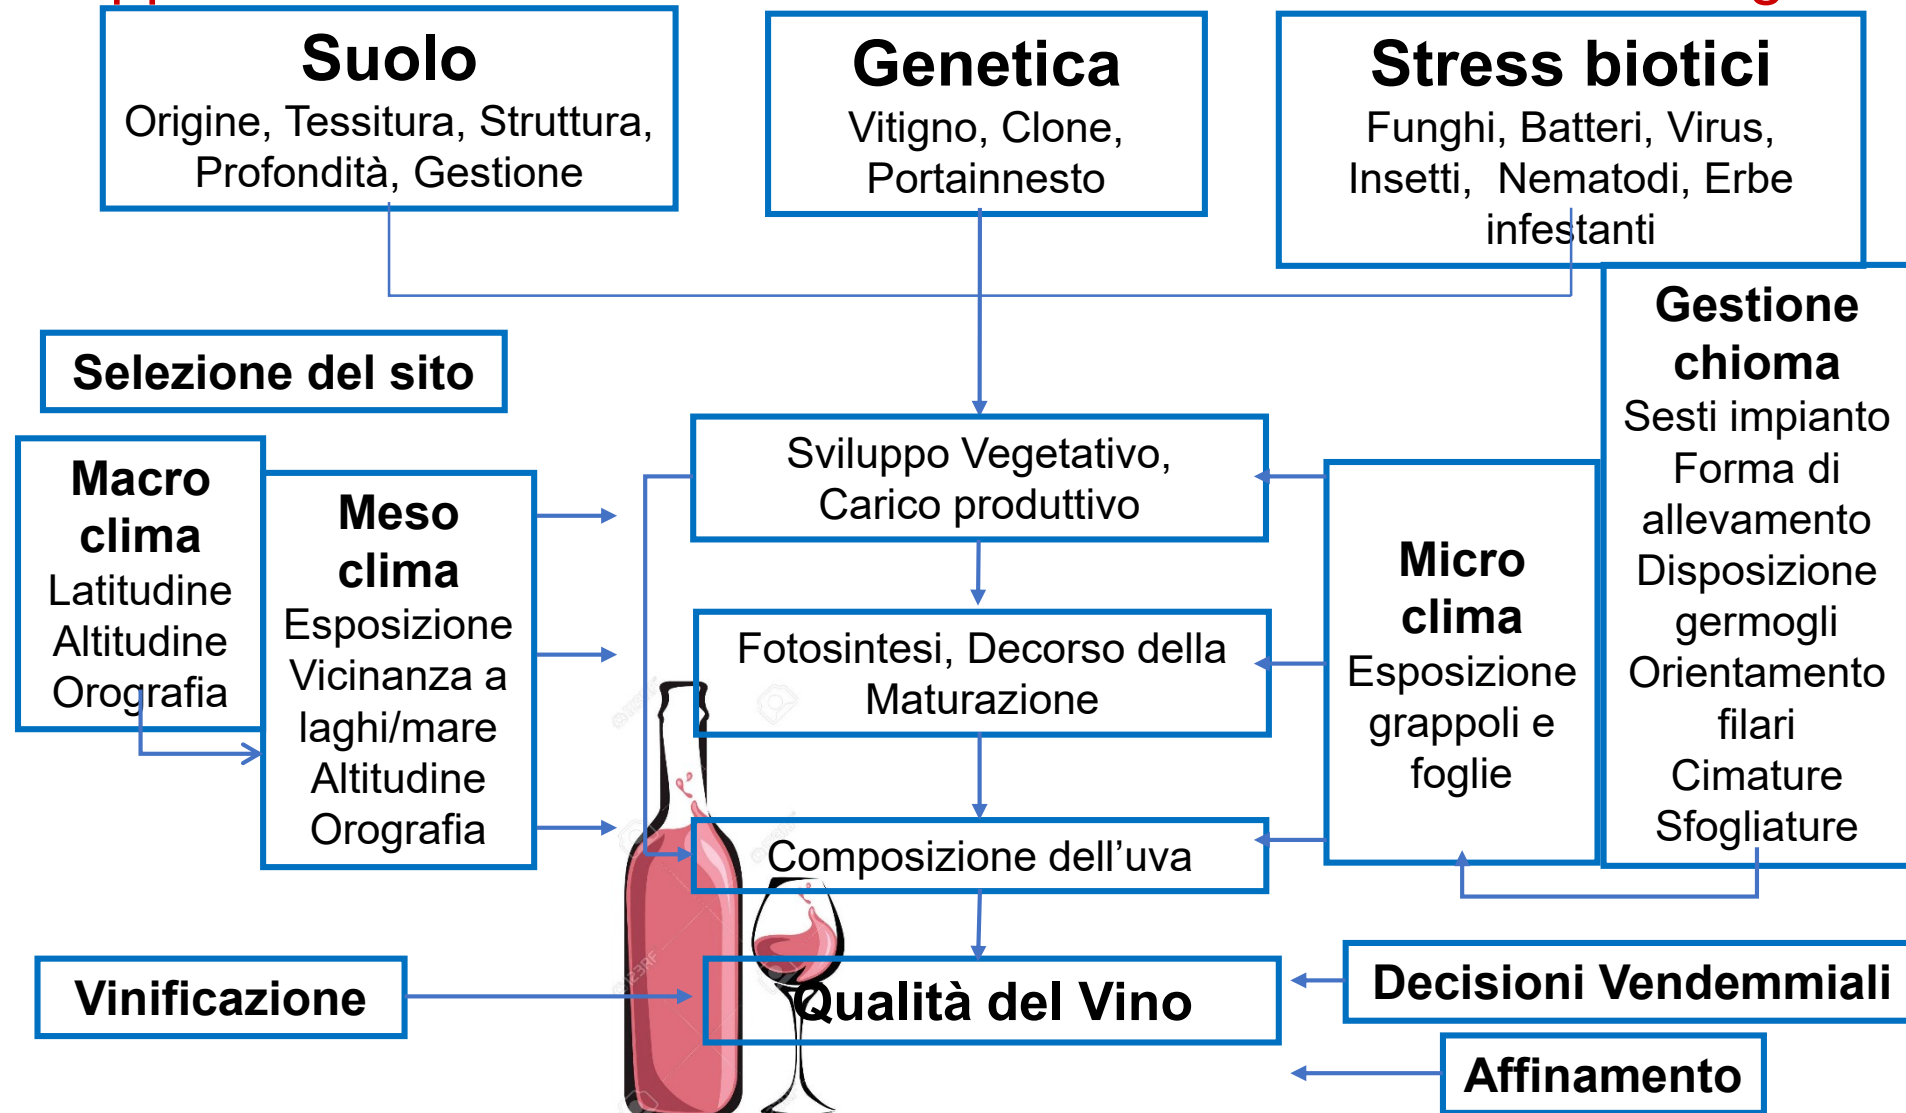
Suolo
Origine, Tessitura, Struttura, Profondità, Gestione

Genetica
Vitigno, Clone, Portainnesto

Stress biotici
Funghi, Batteri, Virus, Insetti, Nematodi, Erbe infestanti

Selezione del sito

Gestione chioma
Sesti impianto
Forma di allevamento
Disposizione germogli
Orientamento filari
Cimature
Sfogliature

Macro clima
Latitudine
Altitudine
Orografia

Meso clima
Esposizione
Vicinanza a laghi/mare
Altitudine
Orografia

Sviluppo Vegetativo, Carico produttivo

Fotosintesi, Decorso della Maturazione

Composizione dell'uva

Micro clima
Esposizione grappoli e foglie

Vinificazione

Qualità del Vino

Decisioni Vendemmiali

Affinamento